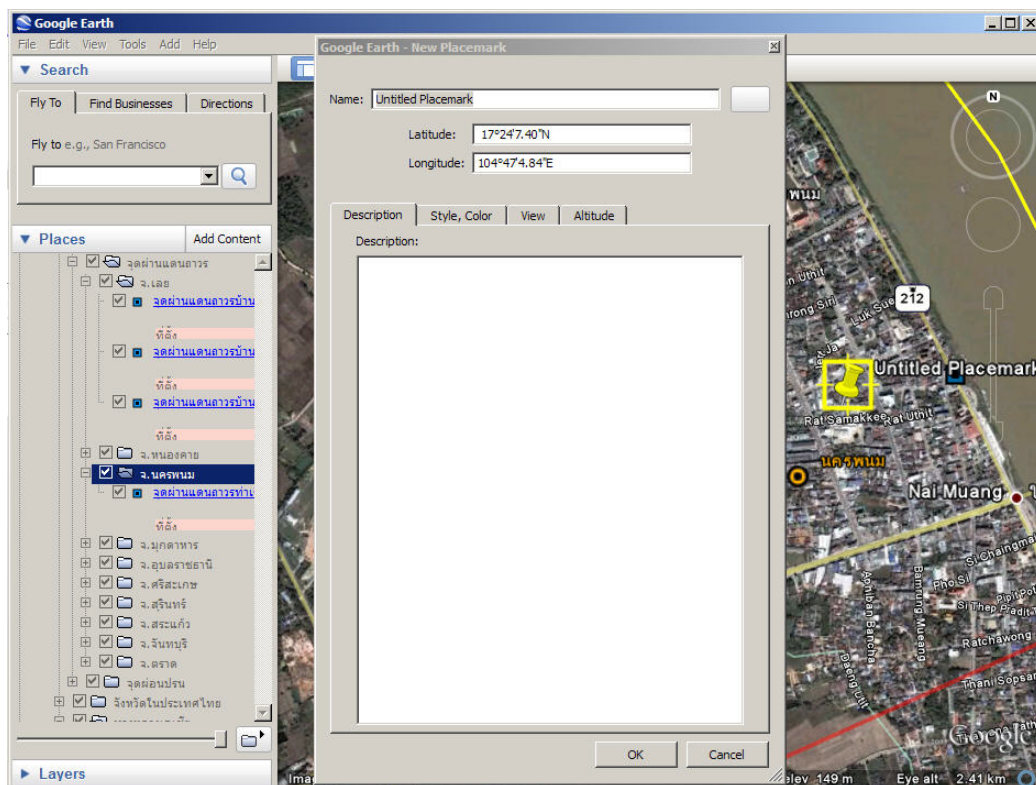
Google Earth
File Edit View Tools Add Help
▼ Search
Fly To | Find Businesses | Directions
Fly to e.g., San Francisco
▼ Places | Add Content
จุดผ่านแดนถาวร
จ.เลย
จุดผ่านแดนถาวรบ้าน
ที่ตั้ง
จุดผ่านแดนถาวรบ้าน
ที่ตั้ง
จุดผ่านแดนถาวรบ้าน
ที่ตั้ง
จ.หนองคาย
จ.นครพนม
จุดผ่านแดนถาวรท่าเ
ที่ตั้ง
จ.มุกดาหาร
จ.อุบลราชธานี
จ.ศรีสะเกษ
จ.สุรินทร์
จ.สระแก้ว
จ.จันทบุรี
จ.ตราด
จุดผ่อนปรน
จังหวัดในประเทศไทย
▶ Layers

Google Earth - New Placemark
Name: Untitled Placemark
Latitude: 17°24'7.40"N
Longitude: 104°47'4.84"E
Description | Style, Color | View | Altitude
Description:
OK | Cancel

N
พนม
212
Untitled Placemark
Rat Samakkee
Rat Uthit
Luk Sue
นครพนม
Nai Muang
Si Chaingmai
Pho Si
Si Thep Pradit
Ratchawong
Thani Sopsan
Apiban Bancha
Bamrung Mueang
Dagong Utit
Google
Imag
elev 149 m
Eye alt 2.41 km